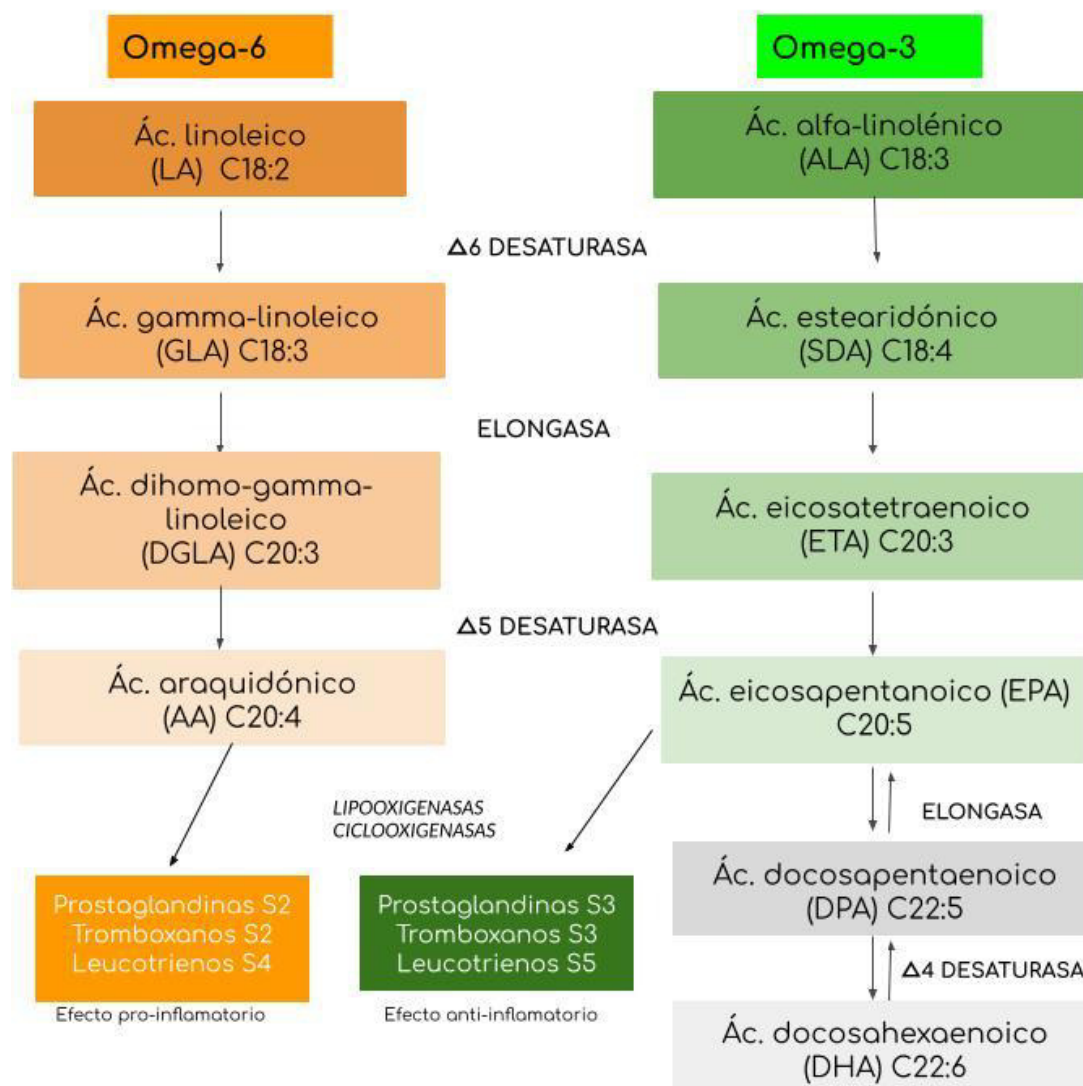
Omega-6

Omega-3

Ác. linoleico (LA) C18:2

Ác. alfa-linolénico (ALA) C18:3

Δ6 DESATURASA

Ác. gamma-linoleico (GLA) C18:3

Ác. estearidónico (SDA) C18:4

ELONGASA

Ác. dihomo-gamma-linoleico (DGLA) C20:3

Ác. eicosatetraenoico (ETA) C20:3

Δ5 DESATURASA

Ác. araquidónico (AA) C20:4

Ác. eicosapentanoico (EPA) C20:5

LIPOOXIGENASAS
CICLOOXIGENASAS

ELONGASA

Prostaglandinas S2
Tromboxanos S2
Leucotrienos S4

Efecto pro-inflamatorio

Prostaglandinas S3
Tromboxanos S3
Leucotrienos S5

Efecto anti-inflamatorio

Ác. docosapentaenoico (DPA) C22:5

Δ4 DESATURASA

Ác. docosahexaenoico (DHA) C22:6